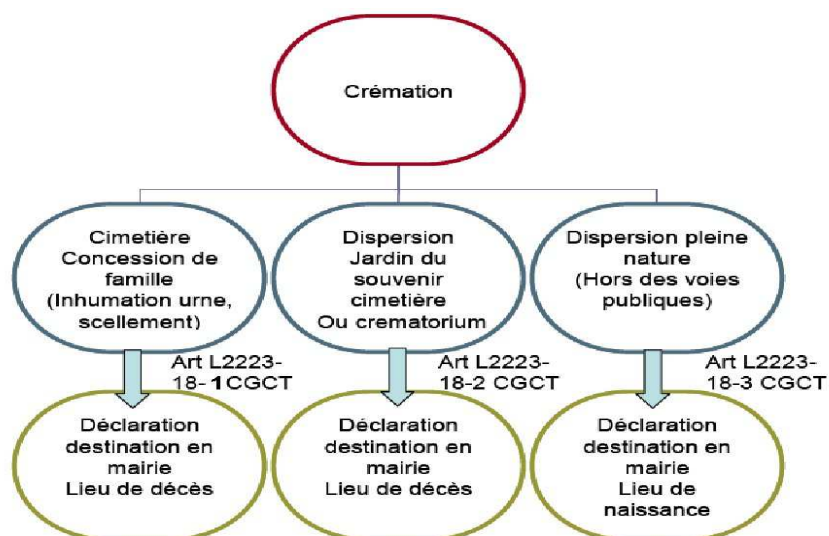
Crémation

Cimetière Concession de famille (Inhumation urne, scellement)

Art L2223-18-1CGCT

Déclaration destination en mairie Lieu de décès

Dispersion Jardin du souvenir cimetière Ou crematorium

Art L2223-18-2 CGCT

Déclaration destination en mairie Lieu de décès

Dispersion pleine nature (Hors des voies publiques)

Art L2223-18-3 CGCT

Déclaration destination en mairie Lieu de naissance